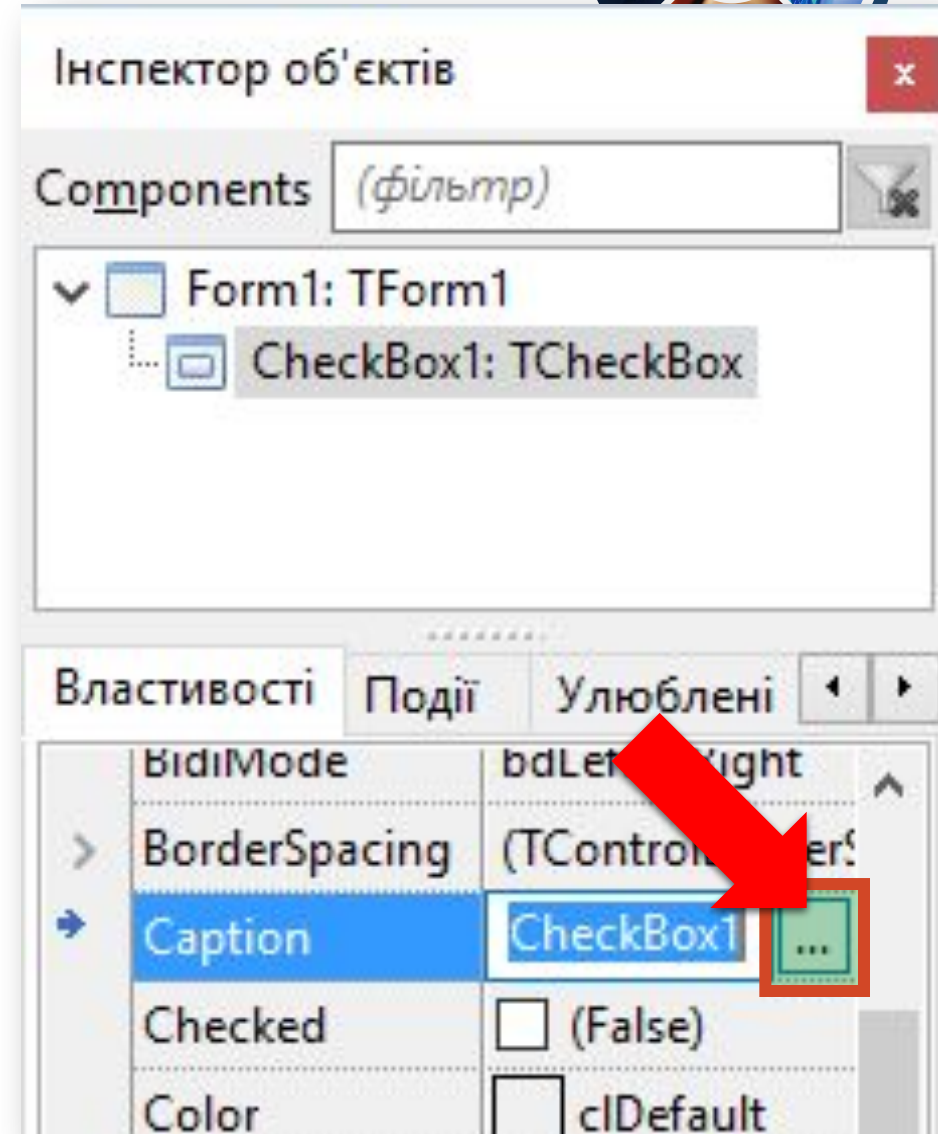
Інспектор об'єктів

x

Components (фільтр)

Form1: TForm1
CheckBox1: TCheckBox

Властивості Події Улюблені

| BidiMode | bdLe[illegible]ight |
|---|---|
| BorderSpacing | (TContro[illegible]er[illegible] |
| Caption | CheckBox1 ... |
| Checked | (False) |
| Color | clDefault |